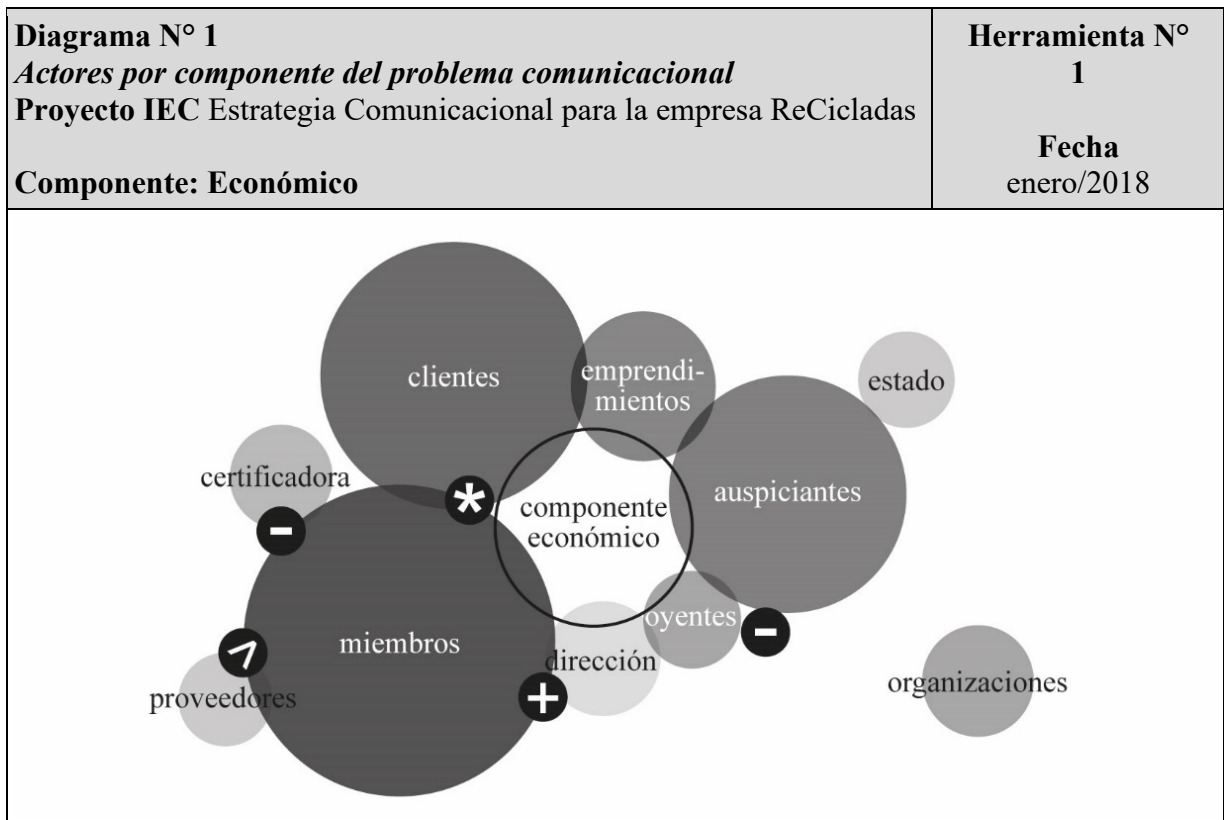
| Diagrama N° 1 *Actores por componente del problema comunicacional* **Proyecto IEC** Estrategia Comunicacional para la empresa ReCicladas **Componente: Económico** | **Herramienta N° 1** **Fecha** enero/2018 |
|---|---|

clientes

emprendimientos

estado

certificadora

componente económico

auspiciantes

miembros

oyentes

dirección

proveedores

organizaciones